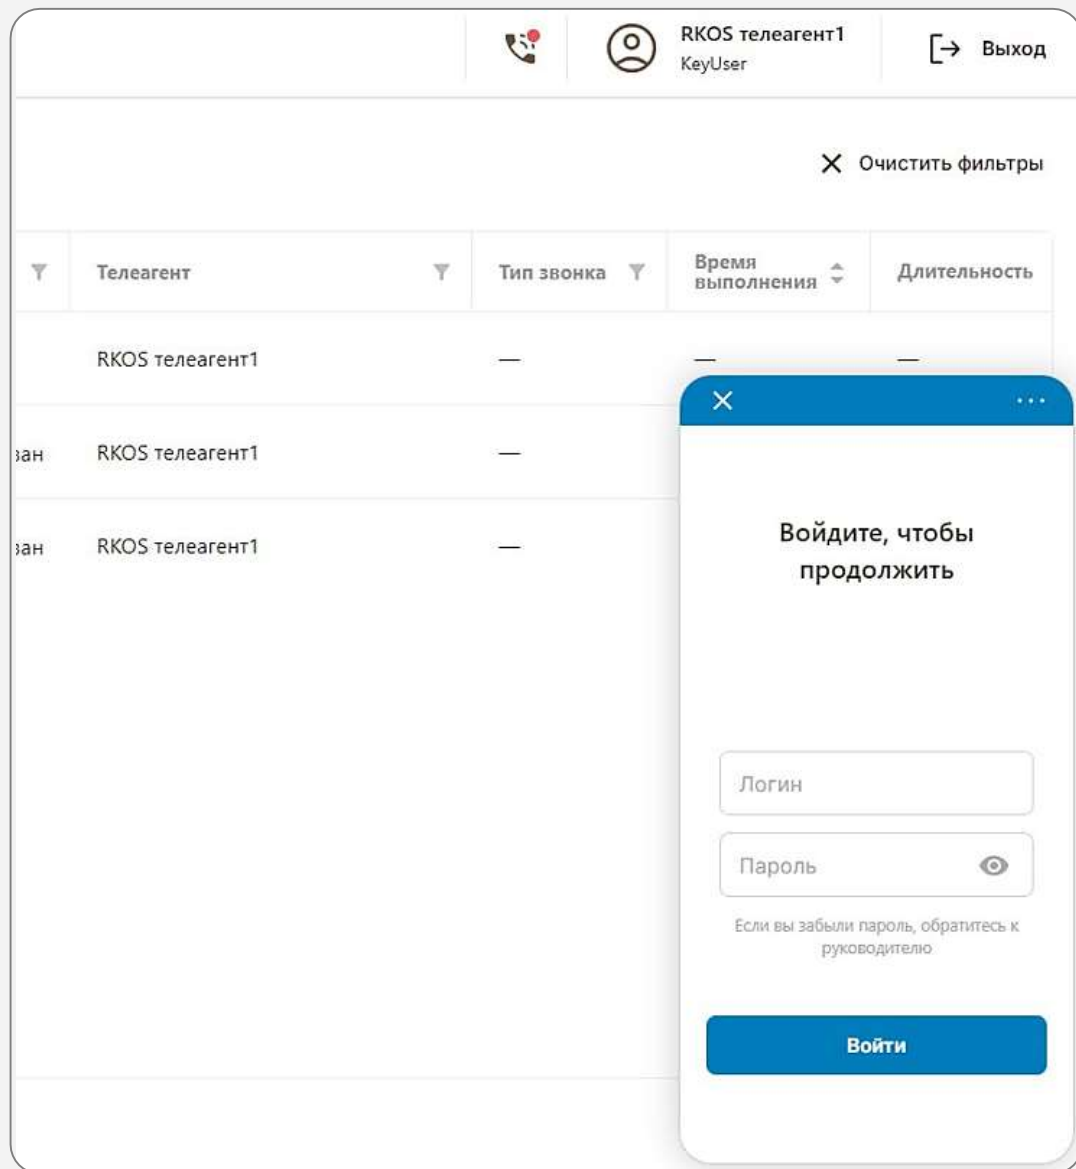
RKOS телеагент1
KeyUser

Выход

Очистить фильтры

| | Телеагент | Тип звонка | Время выполнения | Длительность |
|---|---|---|---|---|
| | RKOS телеагент1 | — | — | — |
| зан | RKOS телеагент1 | — | | |
| зан | RKOS телеагент1 | — | | |

Войдите, чтобы продолжить

Логин

Пароль

Если вы забыли пароль, обратитесь к руководителю

Войти